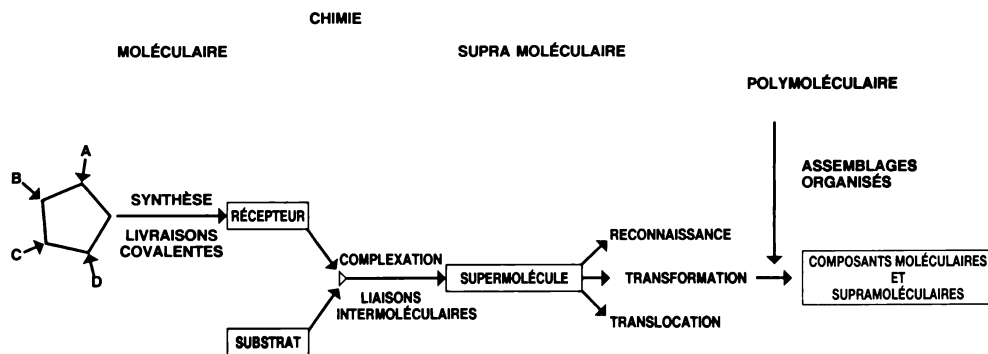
CHIMIE

MOLÉCULAIRE

SUPRA MOLÉCULAIRE

POLYMOLÉCULAIRE

A

B

C

D

SYNTHÈSE

LIVRAISONS COVALENTES

RÉCEPTEUR

COMPLEXATION

LIAISONS INTERMOLÉCULAIRES

SUBSTRAT

SUPERMOLÉCULE

RECONNAISSANCE

TRANSFORMATION

TRANSLOCATION

ASSEMBLAGES ORGANISÉS

COMPOSANTS MOLÉCULAIRES ET SUPRAMOLÉCULAIRES